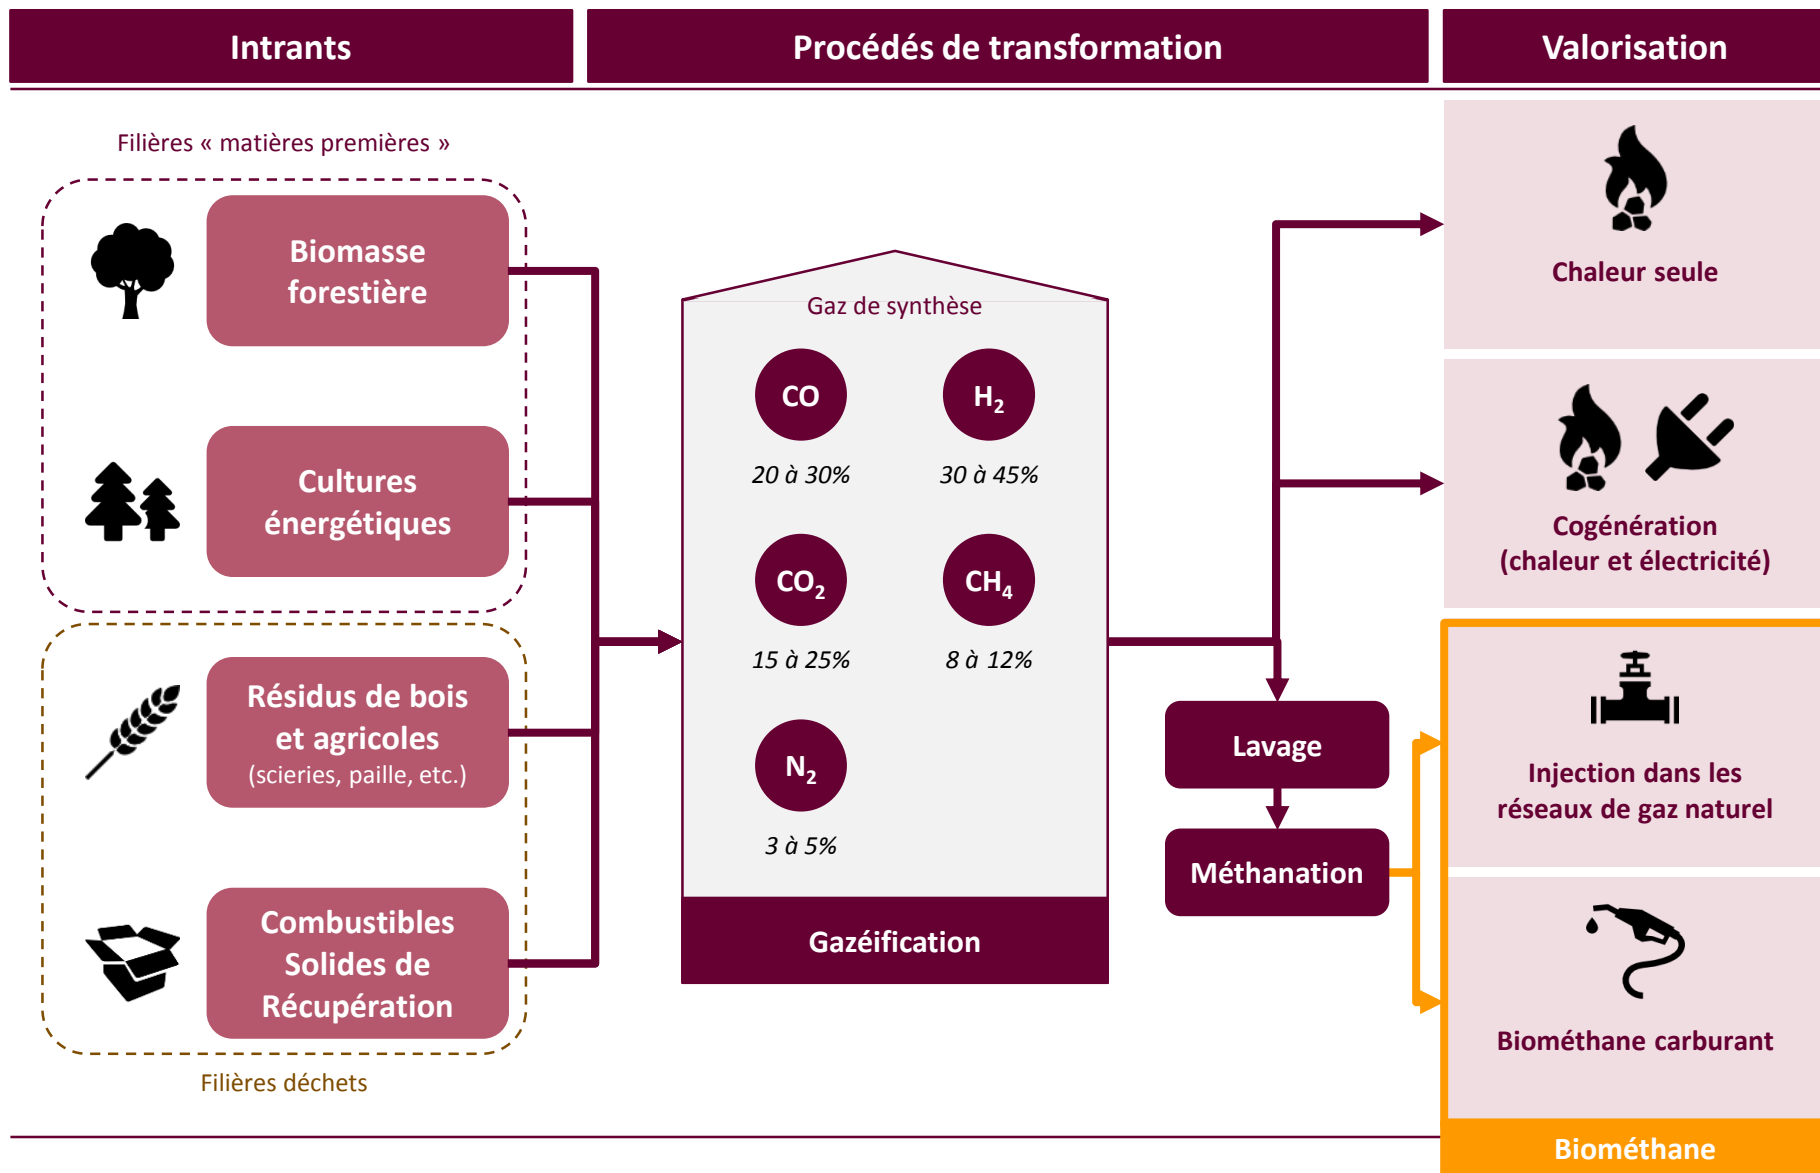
Intrants

Procédés de transformation

Valorisation

Filières « matières premières »

Biomasse forestière

Cultures énergétiques

Résidus de bois et agricoles (scieries, paille, etc.)

Combustibles Solides de Récupération

Filières déchets

Gaz de synthèse

CO

20 à 30%

$H_2$

30 à 45%

$CO_2$

15 à 25%

$CH_4$

8 à 12%

$N_2$

3 à 5%

Gazéification

Lavage

Méthanation

Chaleur seule

Cogénération (chaleur et électricité)

Injection dans les réseaux de gaz naturel

Biométhane carburant

Biométhane